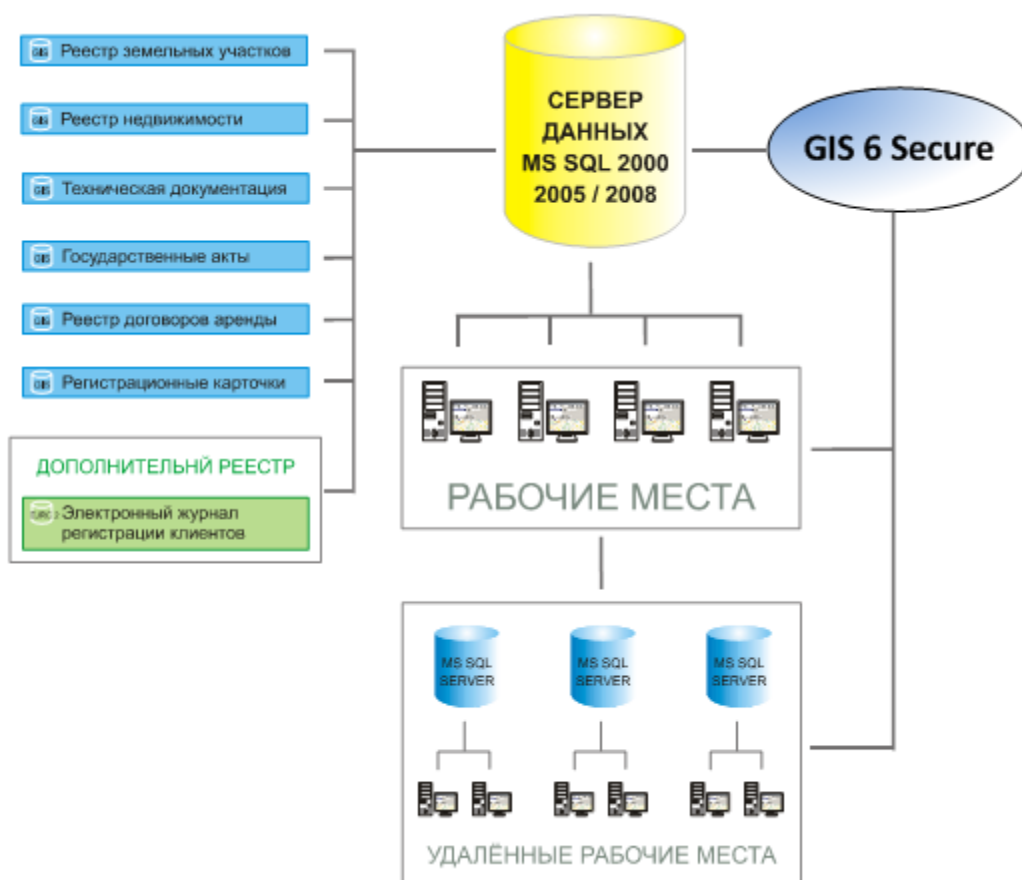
GIS Реестр земельных участков

GIS Реестр недвижимости

GIS Техническая документация

GIS Государственные акты

GIS Реестр договоров аренды

GIS Регистрационные карточки

ДОПОЛНИТЕЛЬНЙ РЕЕСТР

Электронный журнал регистрации клиентов

СЕРВЕР ДАННЫХ MS SQL 2000 2005 / 2008

GIS 6 Secure

РАБОЧИЕ МЕСТА

MS SQL SERVER

MS SQL SERVER

MS SQL SERVER

УДАЛЁННЫЕ РАБОЧИЕ МЕСТА